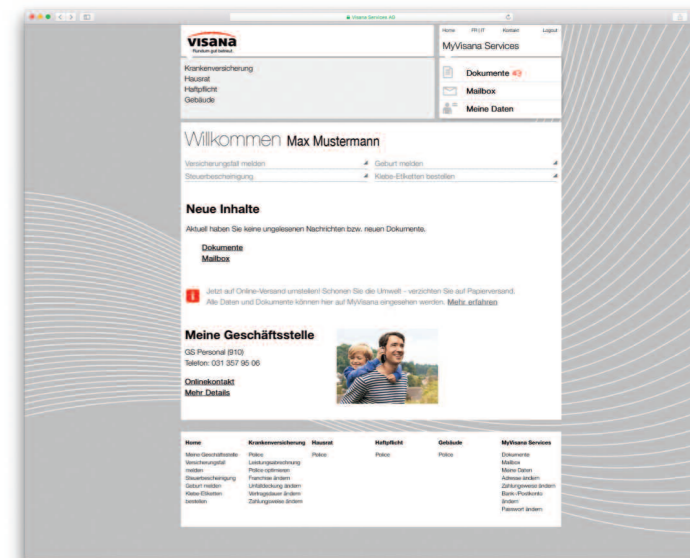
Visana Services AG

visana
Rundum gut betreut.

Krankenversicherung
Hausrat
Haftpflicht
Gebäude

Home FR | IT Kontakt Logout

MyVisana Services

Dokumente 40
Mailbox
Meine Daten

Willkommen Max Mustermann

Versicherungsfall melden
Geburt melden
Steuerbescheinigung
Klebe-Etiketten bestellen

Neue Inhalte

Aktuell haben Sie keine ungelesenen Nachrichten bzw. neuen Dokumente.

Dokumente
Mailbox

Jetzt auf Online-Versand umstellen! Schonen Sie die Umwelt – verzichten Sie auf Papierversand. Alle Daten und Dokumente können hier auf MyVisana eingesehen werden. Mehr erfahren

Meine Geschäftsstelle

GS Personal (910)
Telefon: 031 357 95 06

Onlinekontakt
Mehr Details

| Home | Krankenversicherung | Hausrat | Haftpflicht | Gebäude | MyVisana Services |
|---|---|---|---|---|---|
| Meine Geschäftsstelle<br>Versicherungsfall melden<br>Steuerbescheinigung<br>Geburt melden<br>Klebe-Etiketten bestellen | Police<br>Leistungsabrechnung<br>Police optimieren<br>Franchise ändern<br>Unfalldeckung ändern<br>Vertragsdauer ändern<br>Zahlungsweise ändern | Police | Police | Police | Dokumente<br>Mailbox<br>Meine Daten<br>Adresse ändern<br>Zahlungsweise ändern<br>Bank-/Postkonto ändern<br>Passwort ändern |